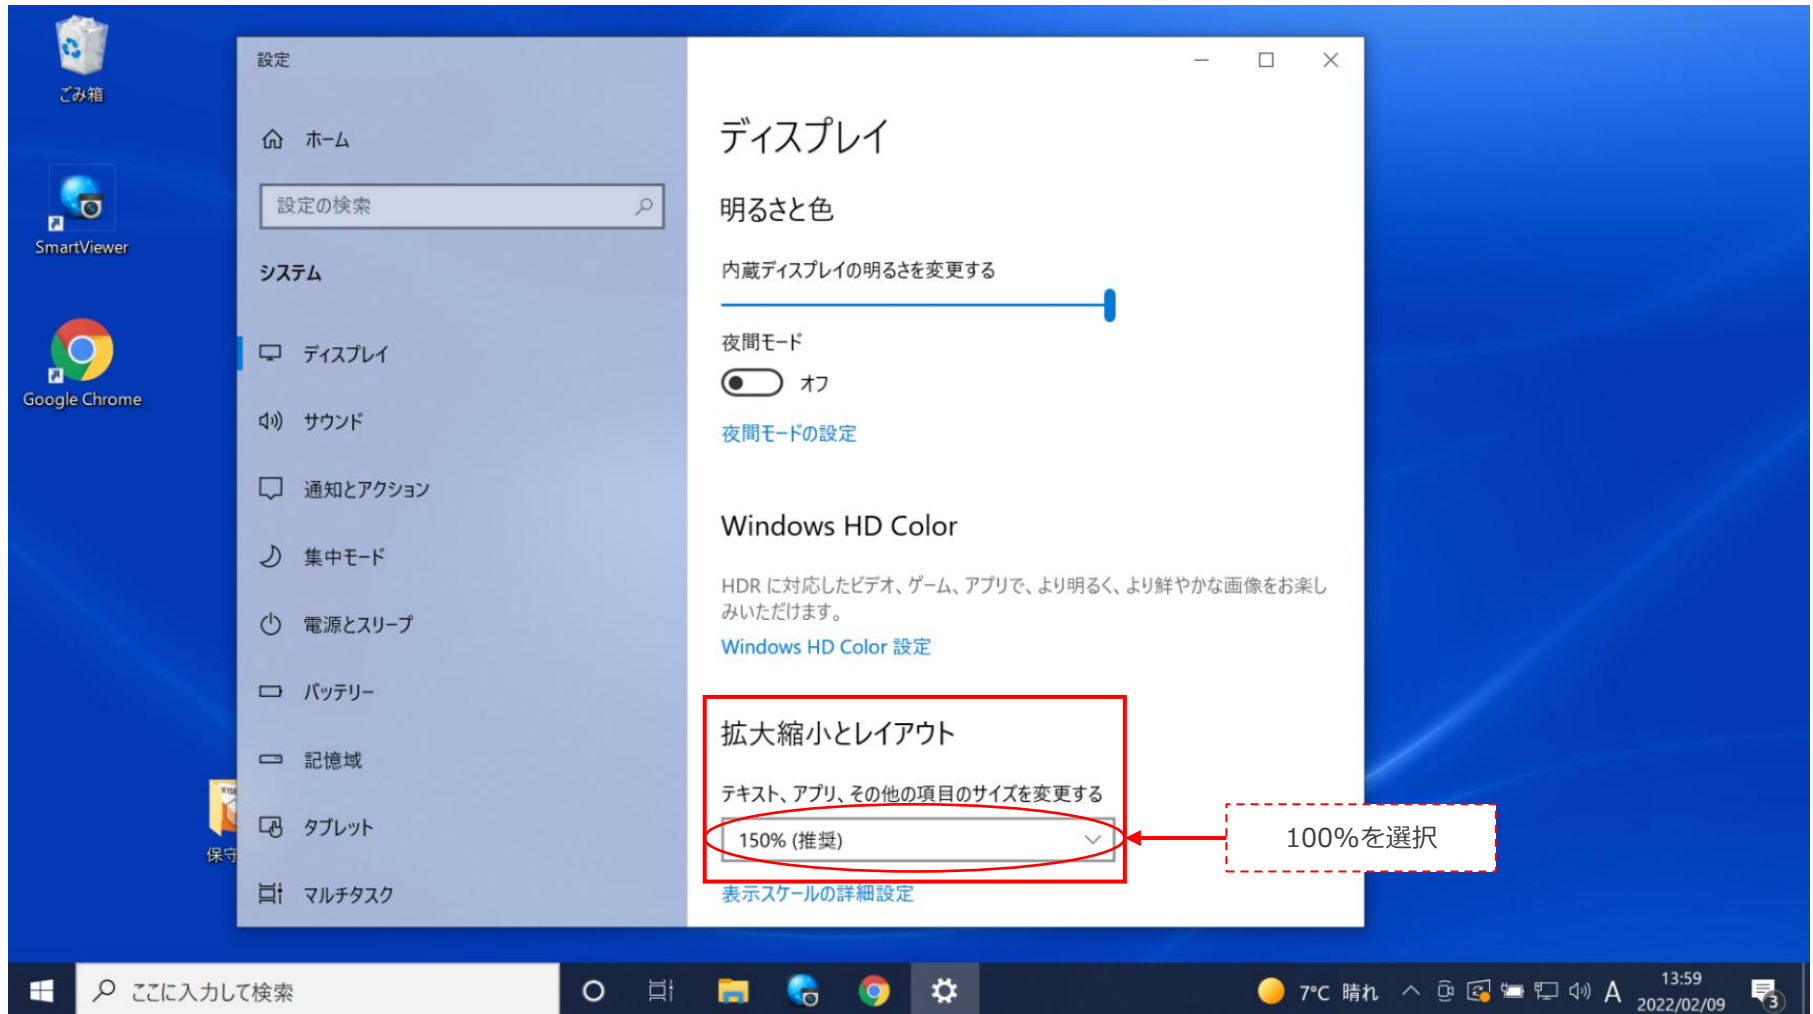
ごみ箱

SmartViewer

Google Chrome

保守

設定

ホーム

設定の検索

システム

ディスプレイ

サウンド

通知とアクション

集中モード

電源とスリープ

バッテリー

記憶域

タブレット

マルチタスク

ディスプレイ

明るさと色

内蔵ディスプレイの明るさを変更する

夜間モード

オフ

夜間モードの設定

Windows HD Color

HDR に対応したビデオ、ゲーム、アプリで、より明るく、より鮮やかな画像をお楽しみいただけます。

Windows HD Color 設定

拡大縮小とレイアウト

テキスト、アプリ、その他の項目のサイズを変更する

150% (推奨)

表示スケールの詳細設定

100%を選択

ここに入力して検索

7°C 晴れ

A

13:59
2022/02/09

3